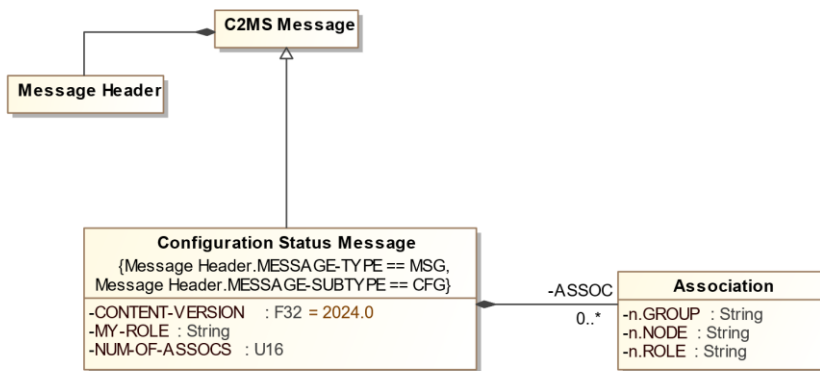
C2MS Message

Message Header

Configuration Status Message
{Message Header.MESSAGE-TYPE == MSG, Message Header.MESSAGE-SUBTYPE == CFG}
-CONTENT-VERSION : F32 = 2024.0
-MY-ROLE : String
-NUM-OF-ASSOCS : U16

-ASSOC
0..*

Association
-n.GROUP : String
-n.NODE : String
-n.ROLE : String